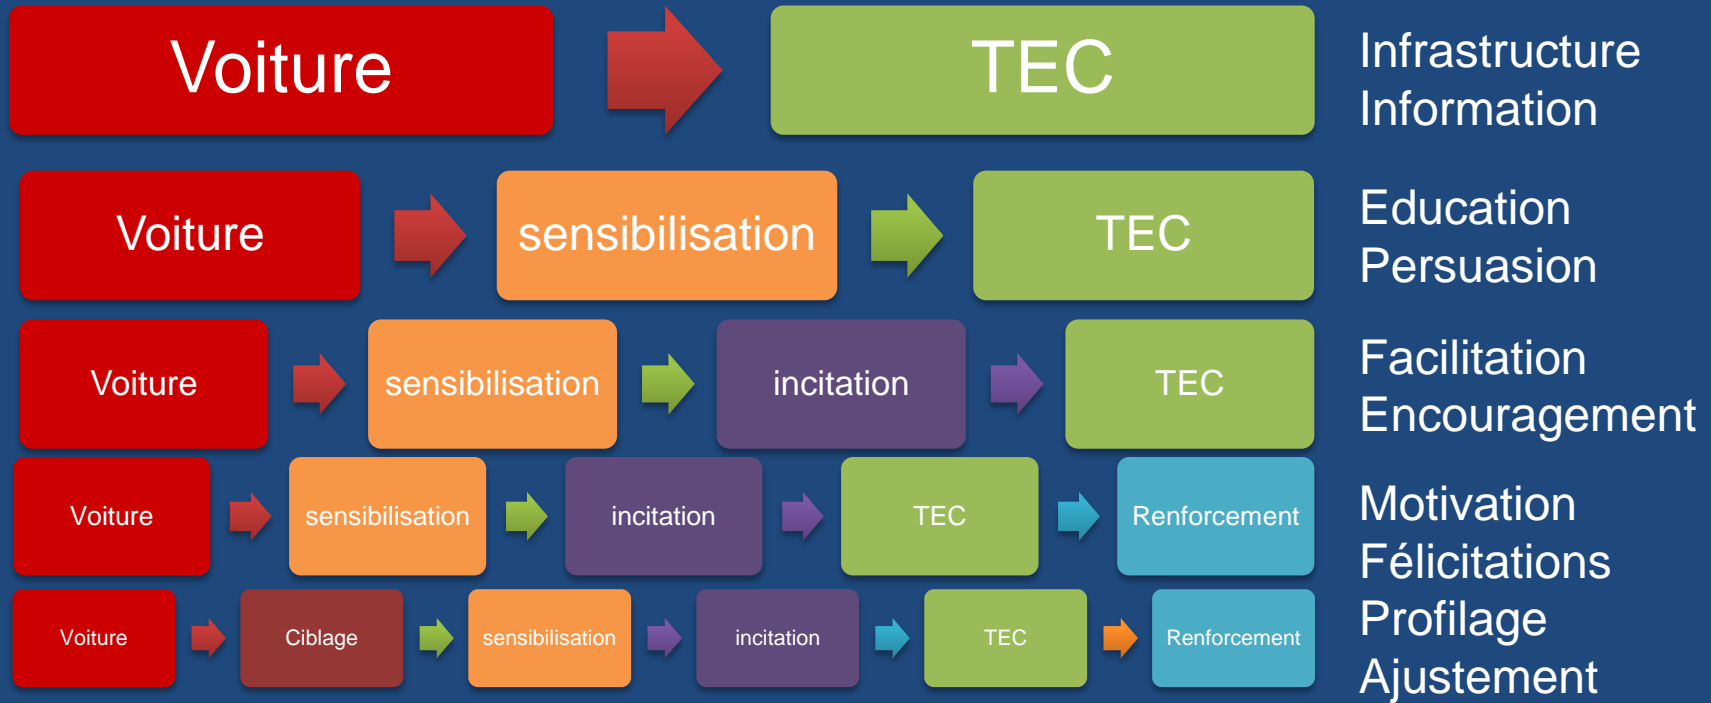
Voiture
TEC
Infrastructure
Information

Voiture
sensibilisation
TEC
Education
Persuasion

Voiture
sensibilisation
incitation
TEC
Facilitation
Encouragement

Voiture
sensibilisation
incitation
TEC
Renforcement
Motivation
Félicitations

Voiture
Ciblage
sensibilisation
incitation
TEC
Renforcement
Profilage
Ajustement